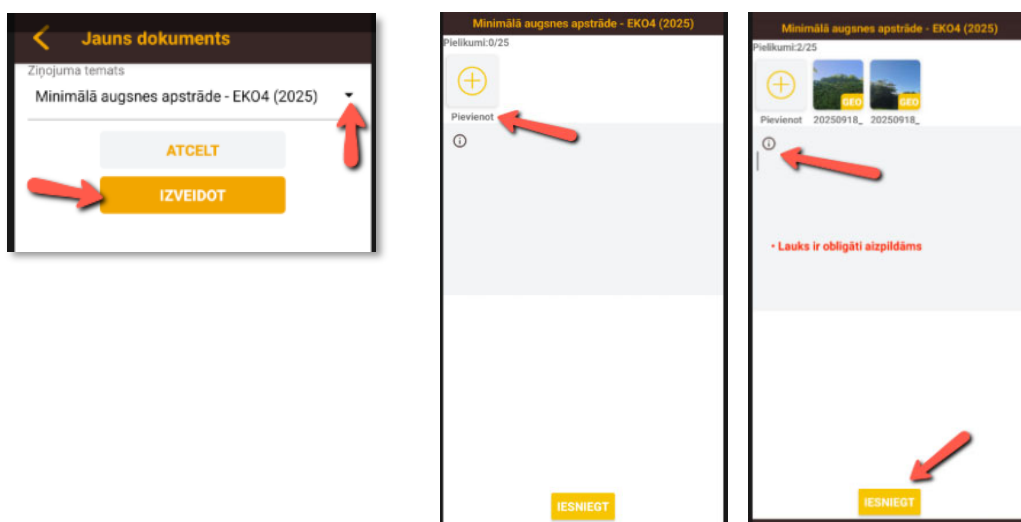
Jauns dokuments

Ziņojuma temats

Minimālā augsnes apstrāde - EKO4 (2025)

ATCELT

IZVEIDOT

Minimālā augsnes apstrāde - EKO4 (2025)

Pielikumi:0/25

Pievienot

ⓘ

IESNIEGT

Minimālā augsnes apstrāde - EKO4 (2025)

Pielikumi:2/25

Pievienot

GEO 20250918_

GEO 20250918_

ⓘ

• Lauks ir obligāti aizpildāms

IESNIEGT